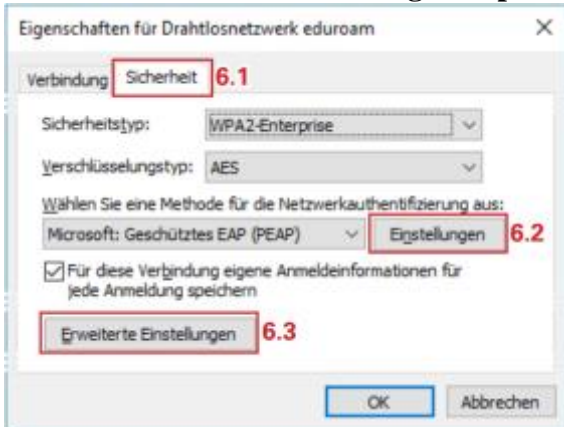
Eigenschaften für Drahtlosnetzwerk eduroam

Verbindung Sicherheit 6.1

Sicherheitstyp: WPA2-Enterprise

Verschlüsselungstyp: AES

Wählen Sie eine Methode für die Netzwerkauthentifizierung aus:

Microsoft: Geschütztes EAP (PEAP) Einstellungen 6.2

Für diese Verbindung eigene Anmeldeinformationen für jede Anmeldung speichern

Erweiterte Einstellungen 6.3

OK Abbrechen